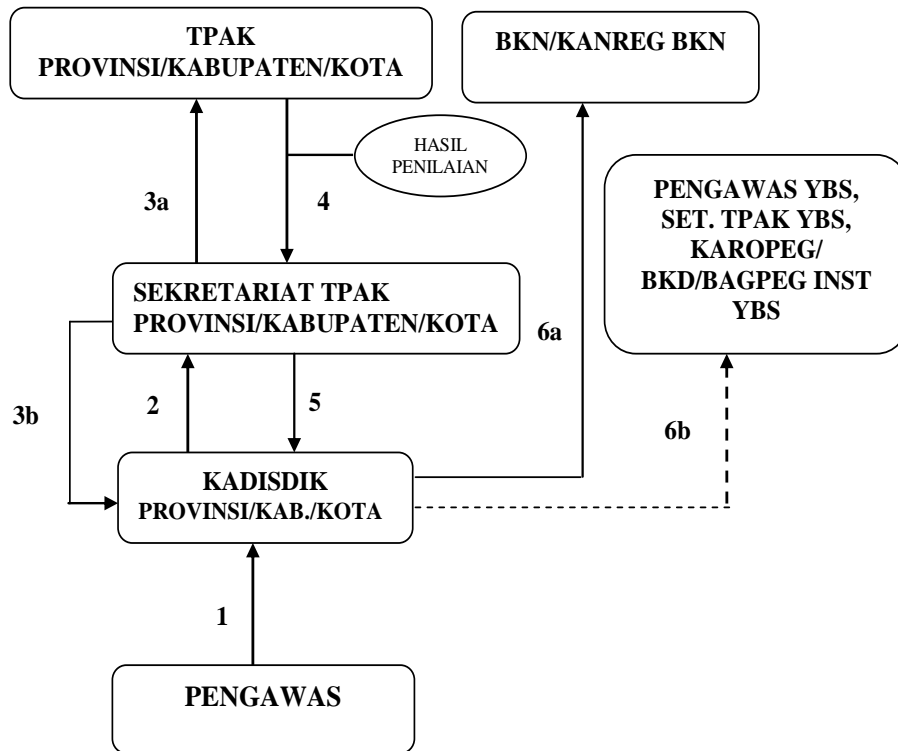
TPAK
PROVINSI/KABUPATEN/KOTA

BKN/KANREG BKN

HASIL PENILAIAN

3a

4

PENGAWAS YBS, SET. TPAK YBS, KAROPEG/ BKD/BAGPEG INST YBS

SEKRETARIAT TPAK
PROVINSI/KABUPATEN/KOTA

6a

3b

2

5

6b

KADISDIK
PROVINSI/KAB./KOTA

1

PENGAWAS